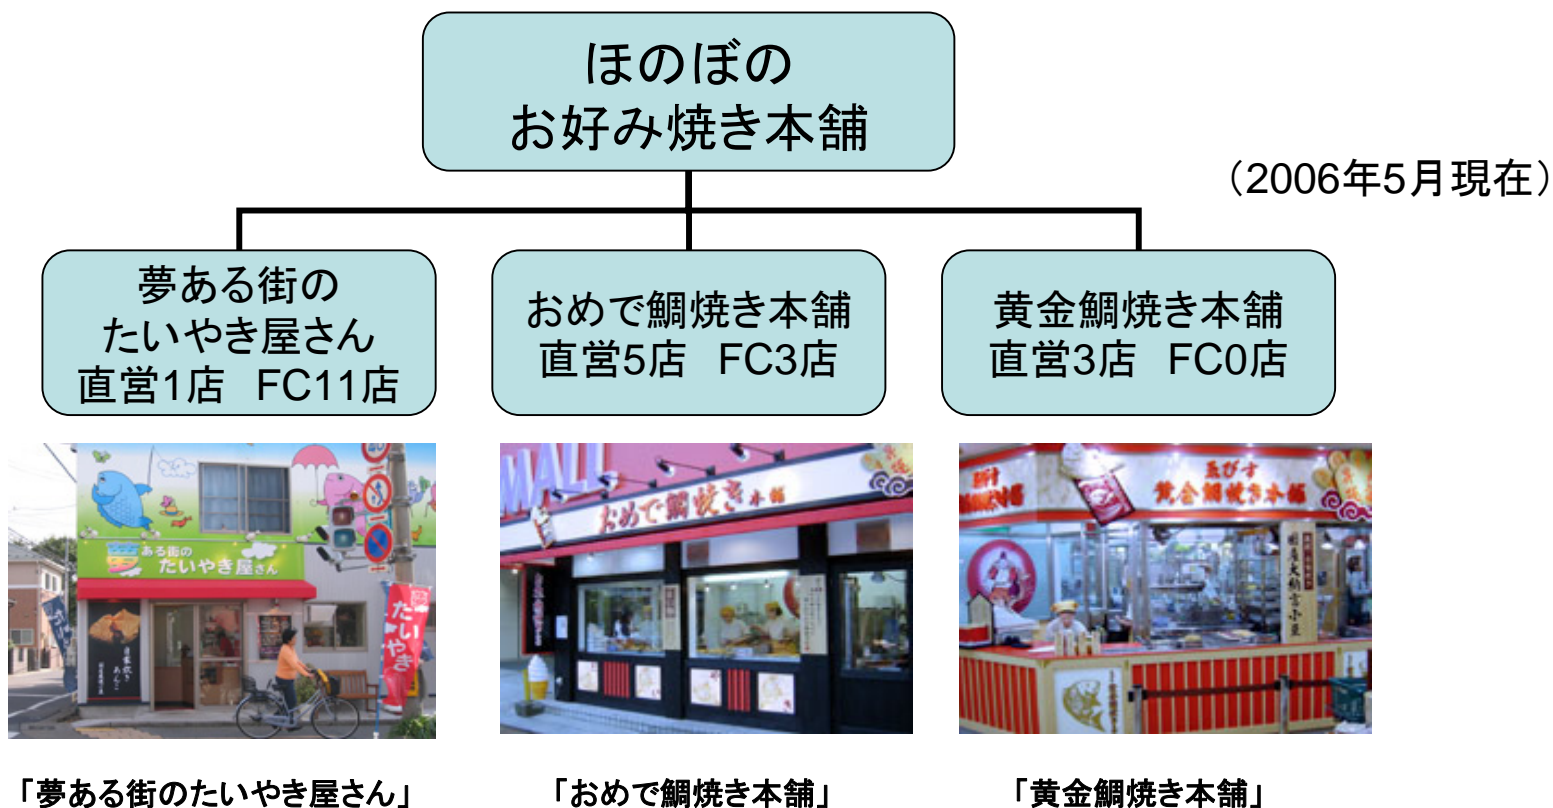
ほのぼの
お好み焼き本舗

（2006年5月現在）

夢ある街の
たいやき屋さん
直営1店　FC11店

おめで鯛焼き本舗
直営5店　FC3店

黄金鯛焼き本舗
直営3店　FC0店

ある街の
たいやき屋さん

たいやき

おめで鯛焼き本舗

黄金鯛焼き本舗

「夢ある街のたいやき屋さん」

「おめで鯛焼き本舗」

「黄金鯛焼き本舗」